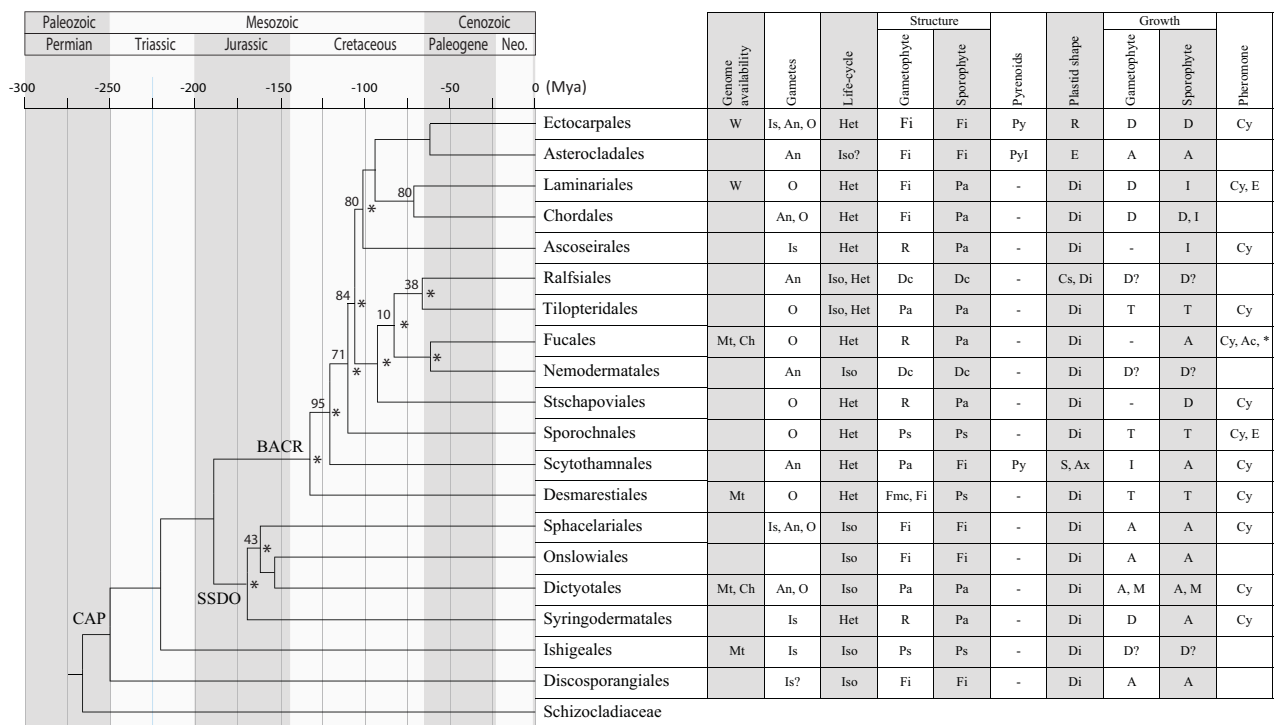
| Paleozoic | Mesozoic | | | Cenozoic | |
|---|---|---|---|---|---|
| Permian | Triassic | Jurassic | Cretaceous | Paleogene | Neo. |

-300 -250 -200 -150 -100 -50 0 (Mya)

80 80 * 84 * 38 * 10 * 71 * * * 95 * BACR * 43 * * SSDO CAP

| | Genome availability | Gametes | Life-cycle | Structure: Gametophyte | Structure: Sporophyte | Pyrenoids | Plastid shape | Growth: Gametophyte | Growth: Sporophyte | Pheromone |
|---|---|---|---|---|---|---|---|---|---|---|
| Ectocarpales | W | Is, An, O | Het | Fi | Fi | Py | R | D | D | Cy |
| Asterocladales | | An | Iso? | Fi | Fi | PyI | E | A | A | |
| Laminariales | W | O | Het | Fi | Pa | - | Di | D | I | Cy, E |
| Chordales | | An, O | Het | Fi | Pa | - | Di | D | D, I | |
| Ascoseirales | | Is | Het | R | Pa | - | Di | - | I | Cy |
| Ralfsiales | | An | Iso, Het | Dc | Dc | - | Cs, Di | D? | D? | |
| Tilopteridales | | O | Iso, Het | Pa | Pa | - | Di | T | T | Cy |
| Fucales | Mt, Ch | O | Het | R | Pa | - | Di | - | A | Cy, Ac, * |
| Nemodermatales | | An | Iso | Dc | Dc | - | Di | D? | D? | |
| Stschapoviales | | O | Het | R | Pa | - | Di | - | D | Cy |
| Sporochnales | | O | Het | Ps | Ps | - | Di | T | T | Cy, E |
| Scytothamnales | | An | Het | Pa | Fi | Py | S, Ax | I | A | Cy |
| Desmarestiales | Mt | O | Het | Fmc, Fi | Ps | - | Di | T | T | Cy |
| Sphacelariales | | Is, An, O | Iso | Fi | Fi | - | Di | A | A | Cy |
| Onslowiales | | | Iso | Fi | Fi | - | Di | A | A | |
| Dictyotales | Mt, Ch | An, O | Iso | Pa | Pa | - | Di | A, M | A, M | Cy |
| Syringodermatales | | Is | Het | R | Pa | - | Di | D | A | Cy |
| Ishigeales | Mt | Is | Iso | Ps | Ps | - | Di | D? | D? | |
| Discosporangiales | | Is? | Iso | Fi | Fi | - | Di | A | A | |
| Schizocladiaceae | | | | | | | | | | |